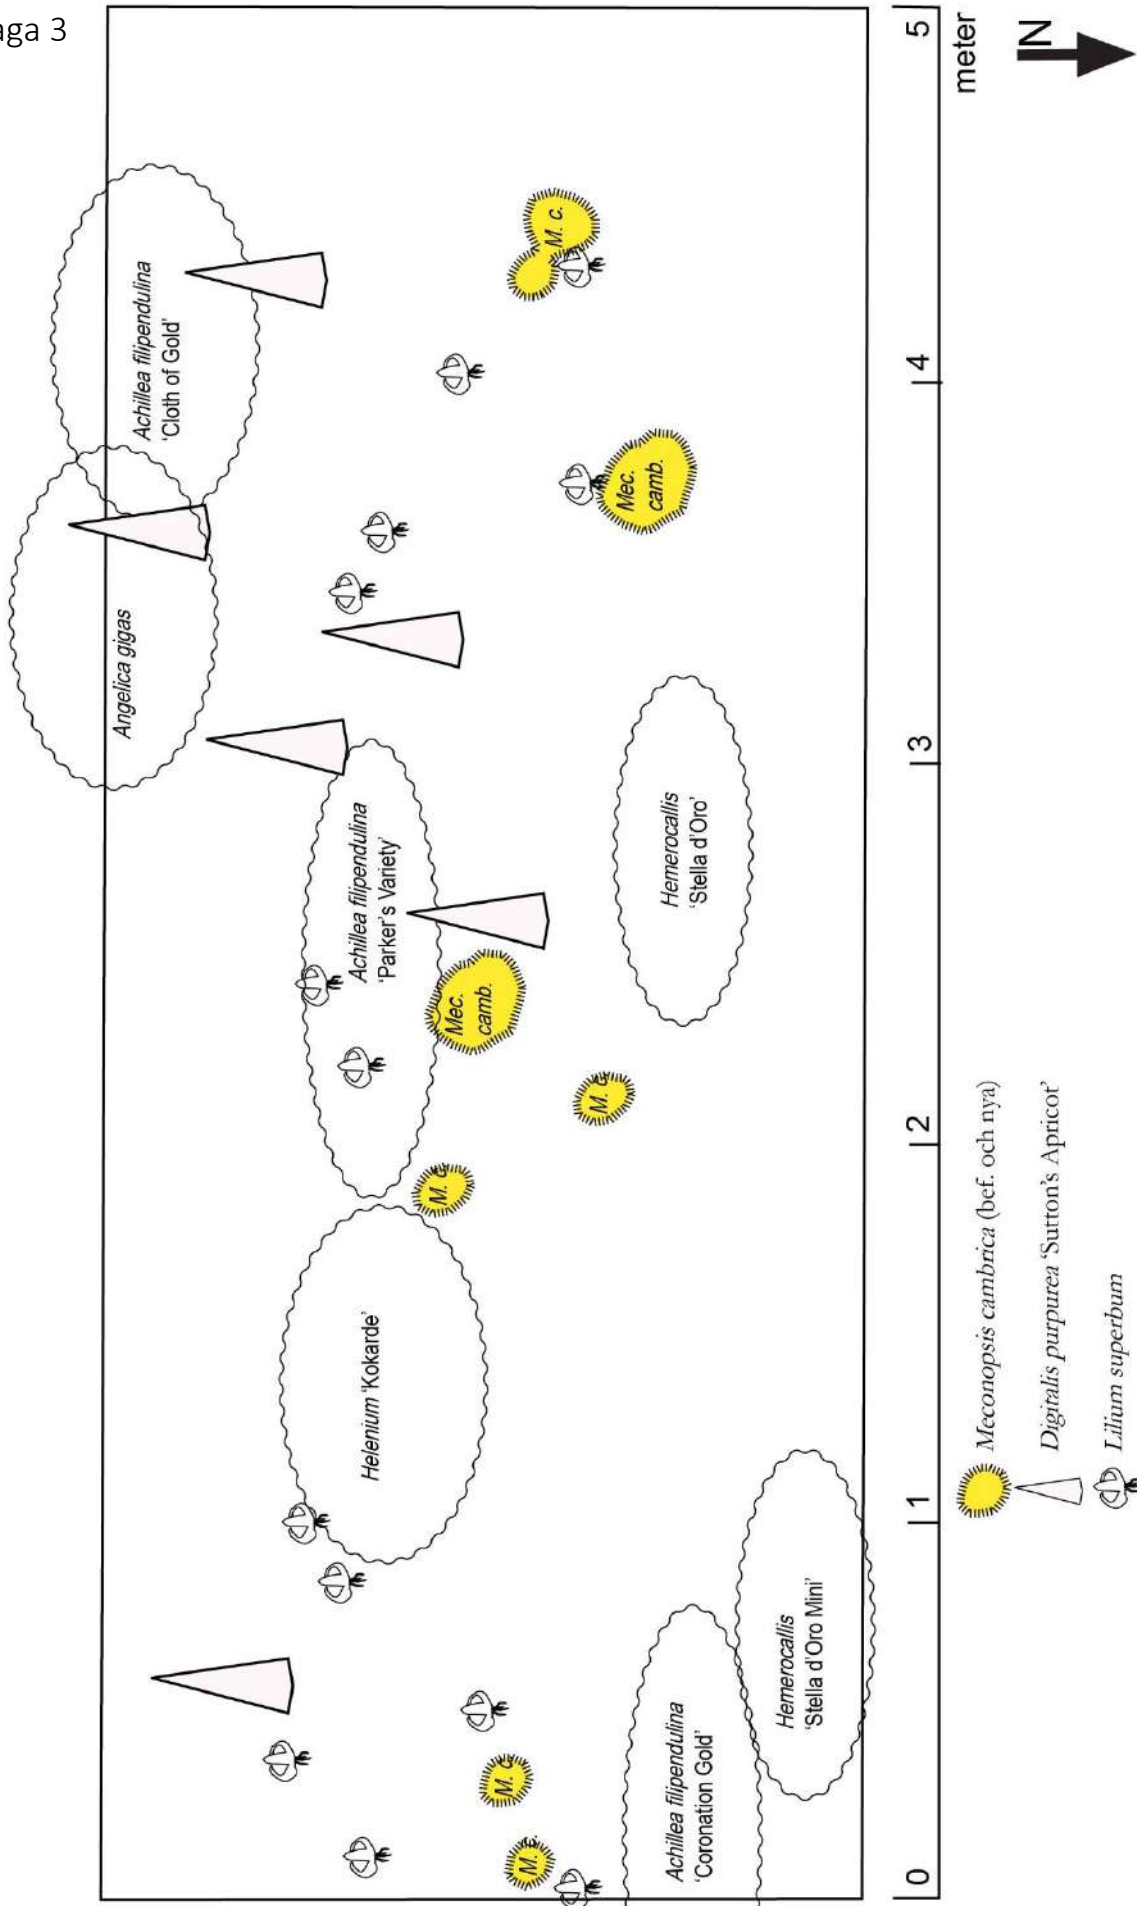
aga 3

Achillea filipendulina
'Cloth of Gold'

Angelica gigas

M. c.

Mec.
camb.

Hemerocallis
'Stella d'Oro'

Achillea filipendulina
'Parker's Variety'

Mec.
camb.

M. c.

M. c.

Helenium 'Kokarde'

Hemerocallis
'Stella d'Oro Mini'

Achillea filipendulina
'Coronation Gold'

M. c.

M. c.

0 1 2 3 4 5
meter

N

Meconopsis cambrica (bef. och nya)

Digitalis purpurea 'Sutton's Apricot'

Lilium superbum